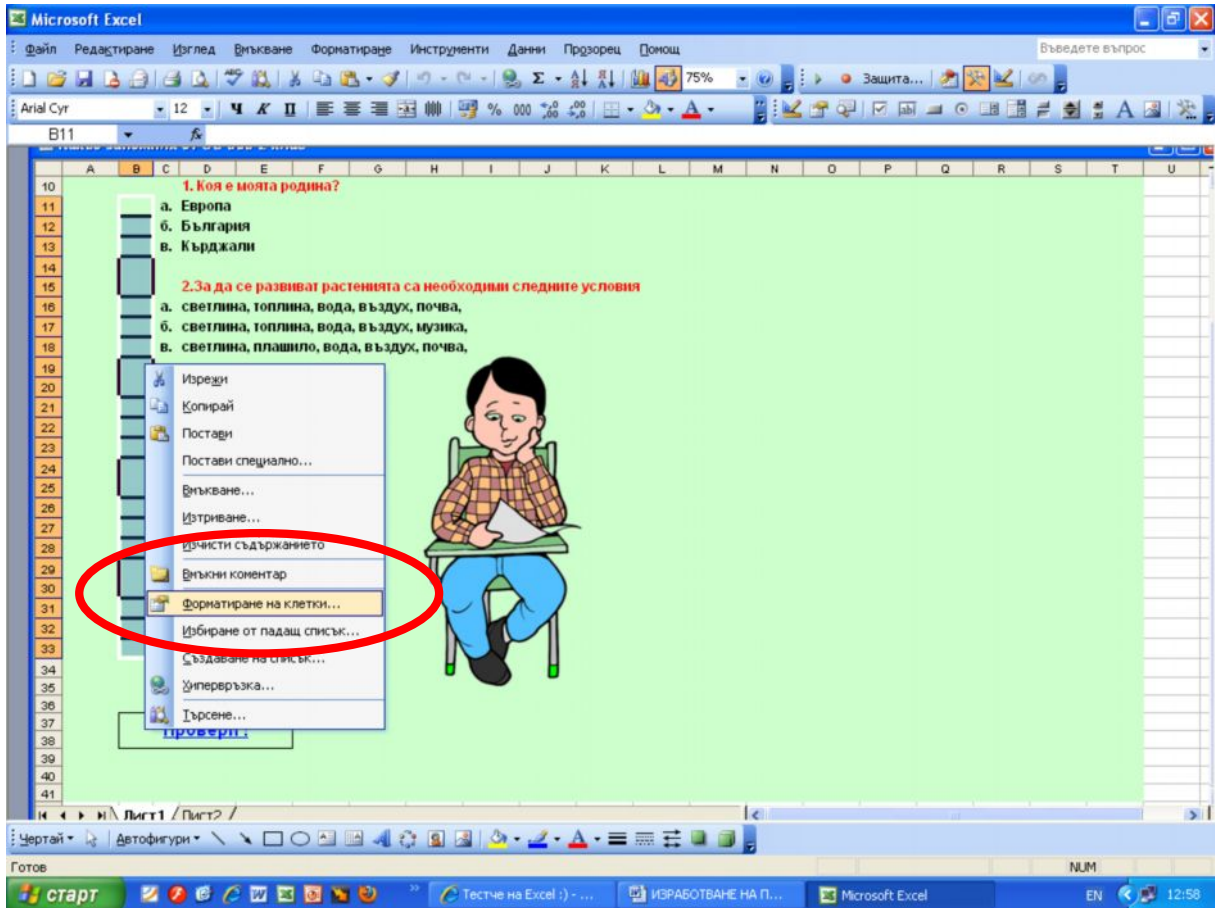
Microsoft Excel

Файл Редактиране Изглед Вмъкване Форматиране Инструменти Данни Прозорец Помощ

Въведете въпрос

75%

Защита...

Arial Cyr 12

B11

A B C D E F G H I J K L M N O P Q R S T U

10 1. Коя е моята родина?
11 а. Европа
12 б. България
13 в. Кърджали
14
15 2.За да се развиват растенията са необходими следните условия
16 а. светлина, топлина, вода, въздух, почва,
17 б. светлина, топлина, вода, въздух, музика,
18 в. светлина, плашило, вода, въздух, почва,
19
20
21
22
23
24
25
26
27
28
29
30
31
32
33
34
35
36
37
38
39
40
41

Изрежи
Копирай
Постави
Постави специално...
Вмъкване...
Изтриване...
Изчисти съдържанието
Вмъкни коментар
Форматиране на клетки...
Избиране от падащ списък...
Създаване на списък...
Хипервръзка...
Търсене...

Провери!

Лист1 / Лист2 /

Чертай Автофигури

Готов

NUM

старт

Тестче на Excel :) - ...

ИЗРАБОТВАНЕ НА П...

Microsoft Excel

EN 12:58